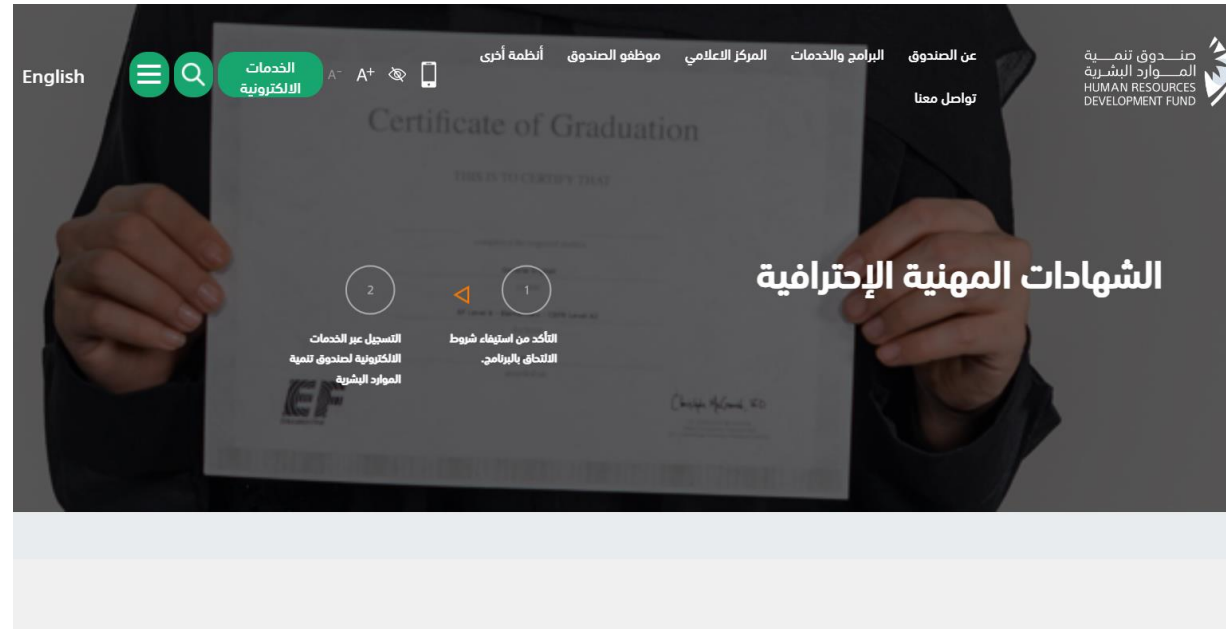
صندوق تنمية الموارد البشرية
HUMAN RESOURCES DEVELOPMENT FUND

عن الصندوق البرامج والخدمات المركز الاعلامي موظفو الصندوق أنظمة أخرى
تواصل معنا

A⁻ A⁺

الخدمات الالكترونية

English

Certificate of Graduation

THIS IS TO CERTIFY THAT

الشهادات المهنية الإحترافية

1
التأكد من استيفاء شروط الالتحاق بالبرنامج.

2
التسجيل عبر الخدمات الالكترونية لصندوق تنمية الموارد البشرية

EF